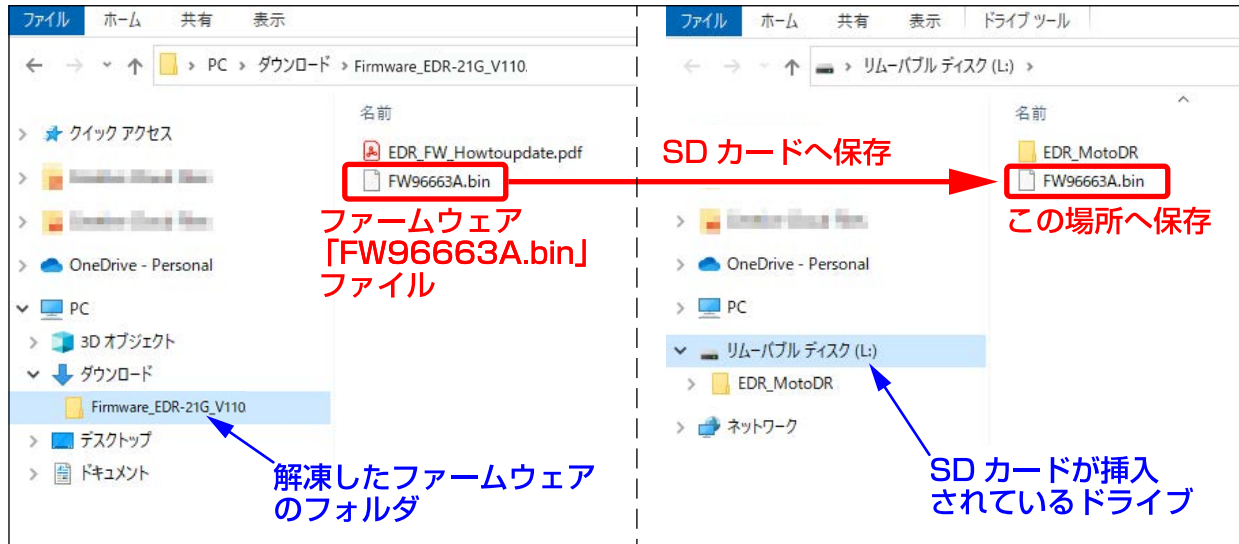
ファイル ホーム 共有 表示

PC > ダウンロード > Firmware_EDR-21G_V110

クイック アクセス

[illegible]

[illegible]

OneDrive - Personal

PC

3D オブジェクト

ダウンロード

Firmware_EDR-21G_V110

デスクトップ

ドキュメント

名前

EDR_FW_Howtoupdate.pdf

FW96663A.bin

ファームウェア
「FW96663A.bin」
ファイル

解凍したファームウェア
のフォルダ

SD カードへ保存

ファイル ホーム 共有 表示 ドライブ ツール

リムーバブル ディスク (L:) >

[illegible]

OneDrive - Personal

PC

リムーバブル ディスク (L:)

EDR_MotoDR

ネットワーク

名前

EDR_MotoDR

FW96663A.bin

この場所へ保存

SD カードが挿入
されているドライブ